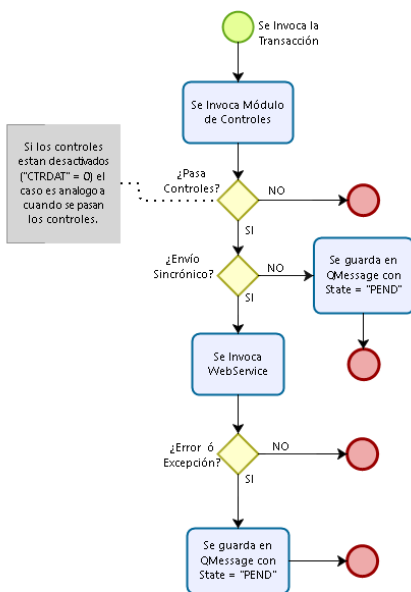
Se Invoca la Transacción

Se Invoca Módulo de Controles

Si los controles estan desactivados ("CTRDAT" = 0) el caso es analogo a cuando se pasan los controles.

¿Pasa Controles?

NO

SI

¿Envío Sincrónico?

NO

Se guarda en QMessage con State = "PEND"

SI

Se Invoca WebService

¿Error ó Excepción?

NO

SI

Se guarda en QMessage con State = "PEND"